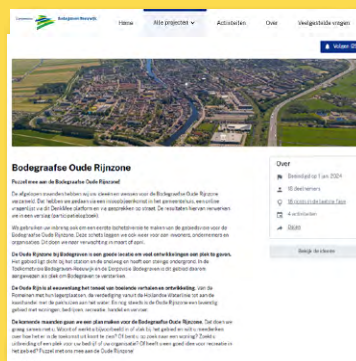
Bodegraven-Reeuwijk

Home Alle projecten Activiteiten Over Veelgestelde vragen

Volgen

Bodegraafse Oude Rijnzone

Puzzel mee aan de Bodegraafse Oude Rijnzone

De afgelopen maanden hebben wij uw ideeën en wensen voor de Bodegraafse Oude Rijnzone verzameld. Dat hebben we gedaan via een inloopbijeenkomst in het gemeentehuis, een online vragenlijst via dit DenkMee platform en via gesprekken op straat. De resultaten hiervan verwerken we in een verslag (participatieverslag).

We gebruiken uw inbreng ook om een eerste toekomstvisie te maken van de gebiedsvisie voor de Bodegraafse Oude Rijnzone. Deze schets leggen we ook weer voor aan inwoners, ondernemers en organisaties. Dit doen we naar verwachting in maart of april.

De Oude Rijnzone bij Bodegraven is een goede locatie om veel ontwikkelingen van plan te gaven. met gebied ligt dichtbij het station en de snelweg en heeft veel stedelijke ondergrond. In de Toekomstvisie Bodegraven-Reeuwijk en de Dorpsvisie Bodegraven is dit gebied daarom aangewezen als plek om Bodegraven te versterken.

De Oude Rijn is al eeuwenlang het toneel van boeiende verhalen en ontwikkeling. Van de Romeinen met hun legerplaatsen, de verdediging vanuit de Hollandse Waterlinie tot aan de kaasfondel met de pakhuizen aan het water. En nog steeds is de Oude Rijnzone een levendig gebied met woningen, bedrijven, recreatie, handel en vervoer.

De komende maanden gaan we een plan maken voor de Bodegraafse Oude Rijnzone. Dat doen we graag samen met u. Woont of werkt u bijvoorbeeld in of dicht bij het gebied en wilt u meedenken over hoe het er in de toekomst uit komt te zien? Of bent u op een andere manier betrokken en wilt u uitleg geven over wat nodig is? Of heeft u een goed idee voor de toekomst van het gebied? Puzzel met ons mee aan de Oude Rijnzone!

Over

Bezoekplaats 1 jan 2024

16 deelnemers

16 inzendingen (foto)

4 activiteiten

Delen

Bekijk de kaart